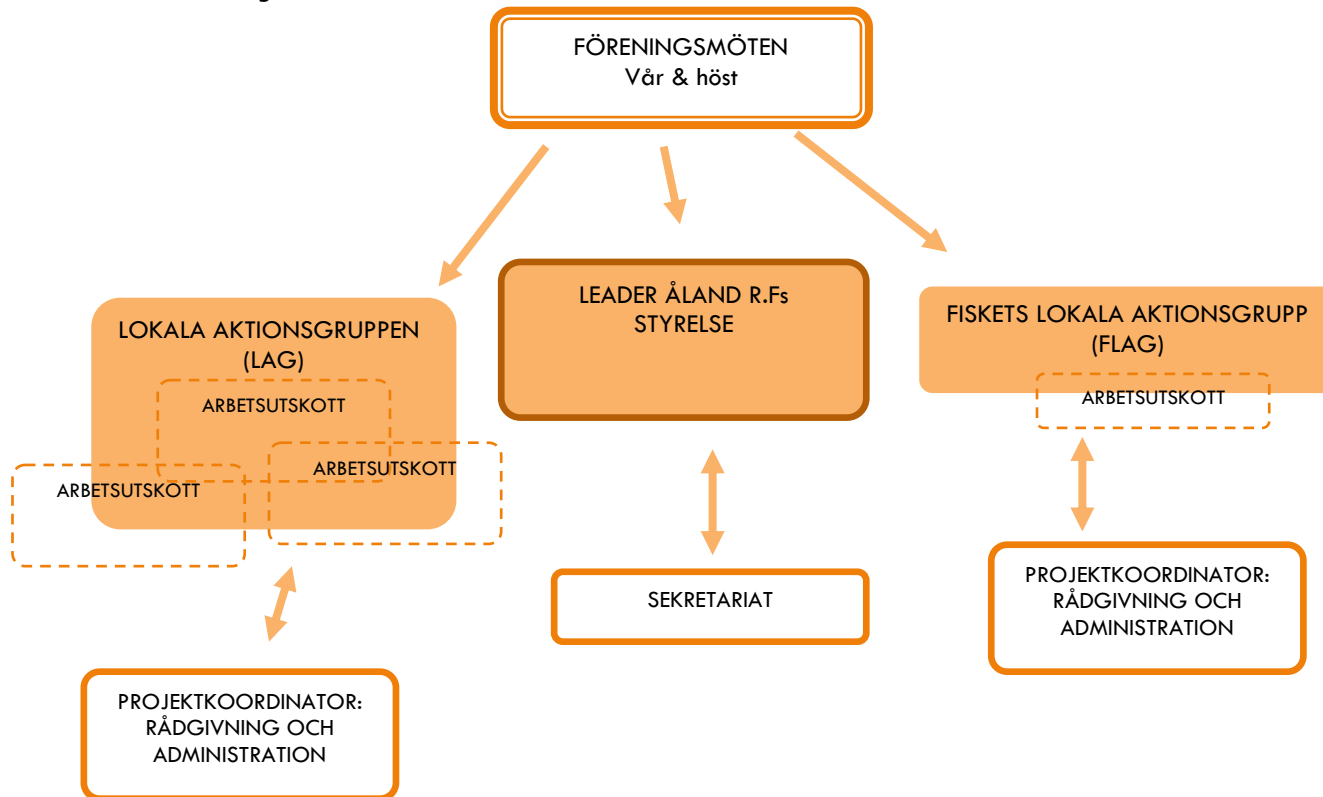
FÖRENINGSMÖTEN
Vår & höst

LOKALA AKTIONSGRUPPEN (LAG)

ARBETSUTSKOTT

ARBETSUTSKOTT

ARBETSUTSKOTT

LEADER ÅLAND R.Fs STYRELSE

FISKETS LOKALA AKTIONSGRUPP (FLAG)

ARBETSUTSKOTT

SEKRETARIAT

PROJEKTKOORDINATOR: RÅDGIVNING OCH ADMINISTRATION

PROJEKTKOORDINATOR: RÅDGIVNING OCH ADMINISTRATION